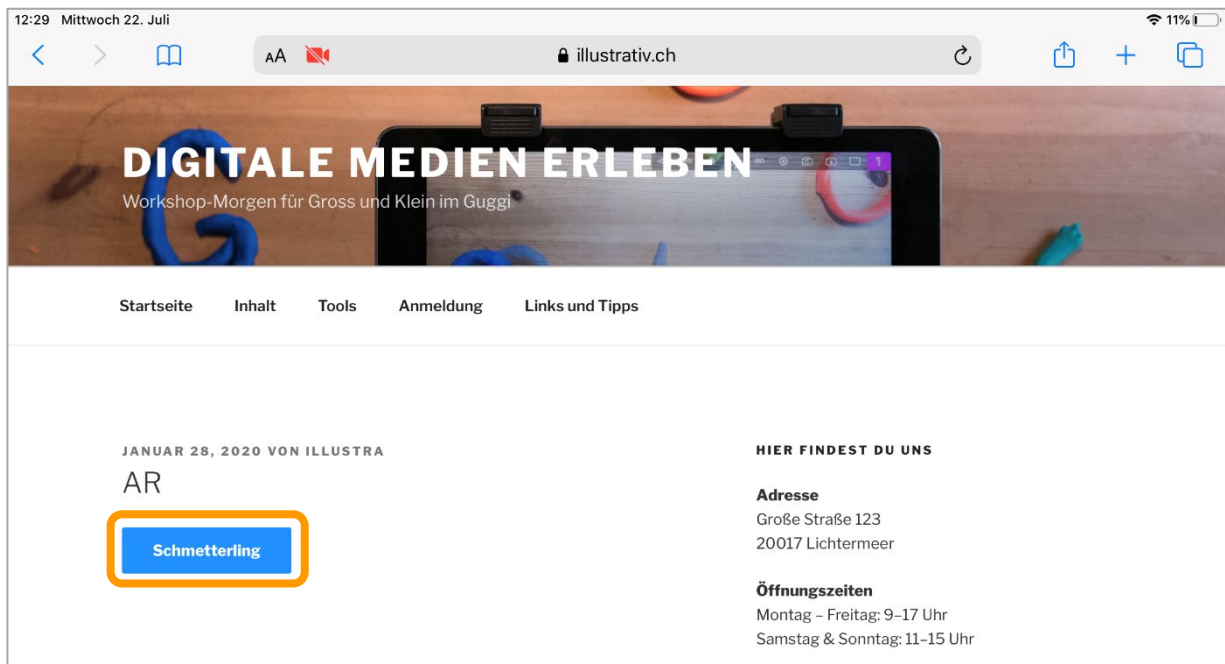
12:29 Mittwoch 22. Juli

11%

AA

illustrativ.ch

DIGITALE MEDIEN ERLEBEN

Workshop-Morgen für Gross und Klein im Guggi

Startseite Inhalt Tools Anmeldung Links und Tipps

JANUAR 28, 2020 VON ILLUSTRA

AR

Schmetterling

HIER FINDEST DU UNS

Adresse
Große Straße 123
20017 Lichtermeer

Öffnungszeiten
Montag – Freitag: 9–17 Uhr
Samstag & Sonntag: 11–15 Uhr